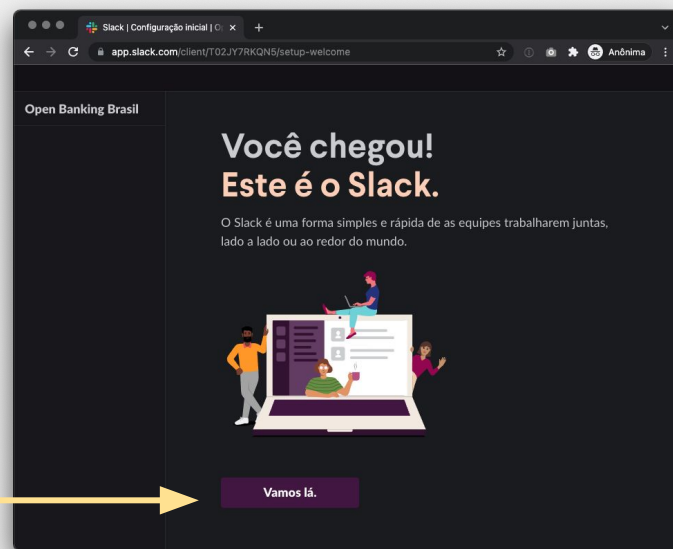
Slack | Configuração inicial | O

app.slack.com/client/T02JY7RKQN5/setup-welcome

Anônima

Open Banking Brasil

Você chegou!
Este é o Slack.

O Slack é uma forma simples e rápida de as equipes trabalharem juntas, lado a lado ou ao redor do mundo.

Vamos lá.